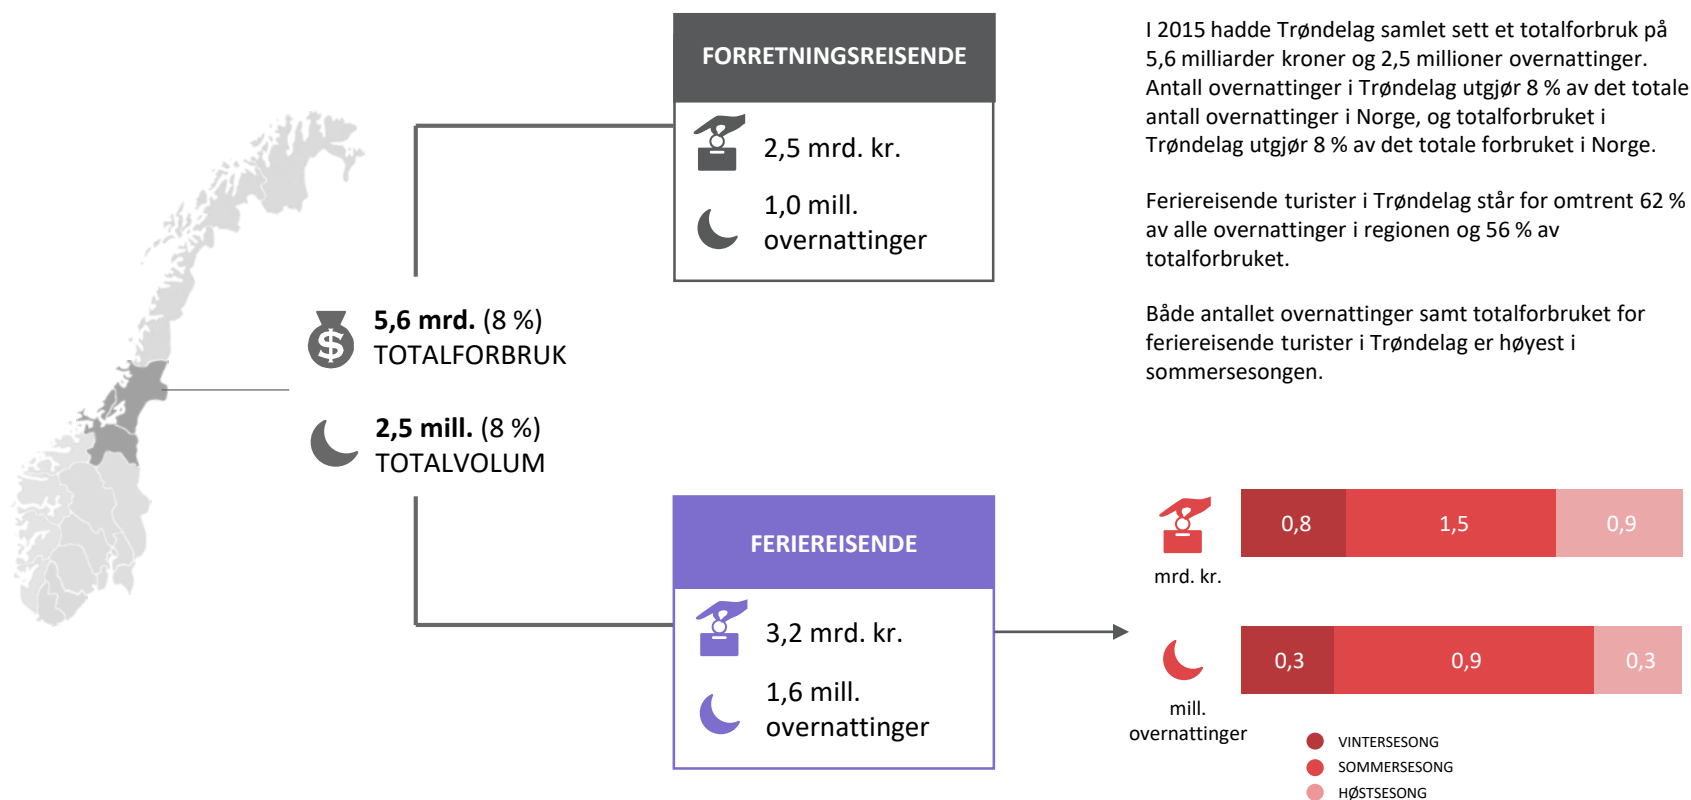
FORRETNINGSREISENDE

2,5 mrd. kr.

1,0 mill. overnattinger

I 2015 hadde Trøndelag samlet sett et totalforbruk på 5,6 milliarder kroner og 2,5 millioner overnattinger. Antall overnattinger i Trøndelag utgjør 8 % av det totale antall overnattinger i Norge, og totalforbruket i Trøndelag utgjør 8 % av det totale forbruket i Norge.

Feriereisende turister i Trøndelag står for omtrent 62 % av alle overnattinger i regionen og 56 % av totalforbruket.

Både antallet overnattinger samt totalforbruket for feriereisende turister i Trøndelag er høyest i sommersesongen.

**5,6 mrd.** (8 %)
TOTALFORBRUK

**2,5 mill.** (8 %)
TOTALVOLUM

FERIEREISENDE

3,2 mrd. kr.

1,6 mill. overnattinger

| 0,8 | 1,5 | 0,9 |
|---|---|---|

mrd. kr.

| 0,3 | 0,9 | 0,3 |
|---|---|---|

mill. overnattinger

VINTERSESONG
SOMMERSESONG
HØSTSESONG